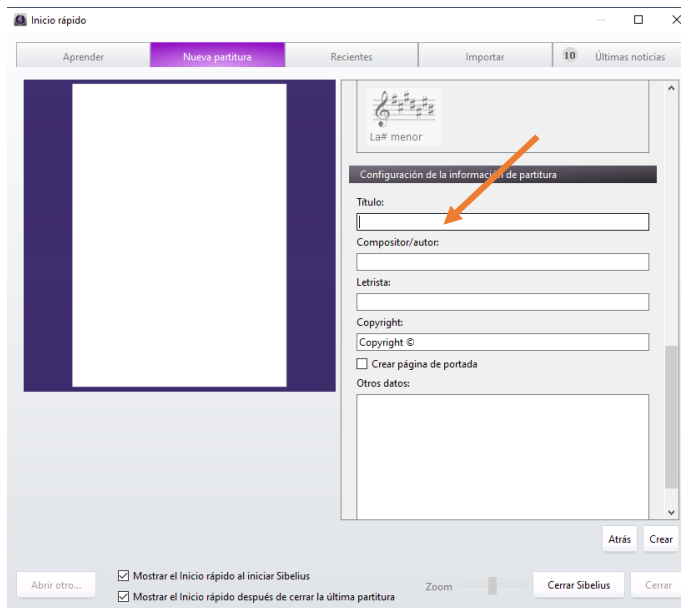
Inicio rápido

Aprender | Nueva partitura | Recientes | Importar | 10 Últimas noticias

La# menor

Configuración de la información de partitura

Título:

Compositor/autor:

Letrista:

Copyright:

Copyright ©

Crear página de portada

Otros datos:

Atrás
Crear

Abrir otro...

Mostrar el Inicio rápido al iniciar Sibelius

Mostrar el Inicio rápido después de cerrar la última partitura

Zoom

Cerrar Sibelius

Cerrar